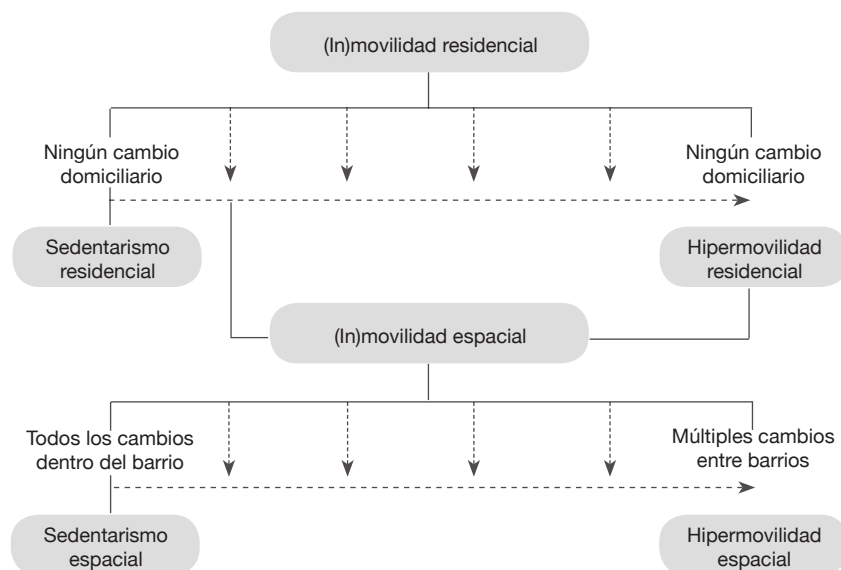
(In)movilidad residencial

Ningún cambio domiciliario

Ningún cambio domiciliario

Sedentarismo residencial

Hipermovilidad residencial

(In)movilidad espacial

Todos los cambios dentro del barrio

Múltiples cambios entre barrios

Sedentarismo espacial

Hipermovilidad espacial